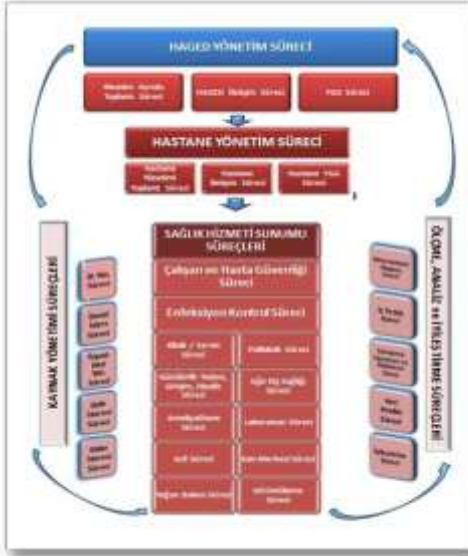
HAGED YÖNETİM SÜRECİ

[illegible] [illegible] Toplantı Süreci

HAGED Bilgim Süreci

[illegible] Süreci

HASTANE YÖNETİM SÜRECİ

Hastane Yönetimi Toplantı Süreci

Hastane Bilgim Süreci

Hastane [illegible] Süreci

KAYNAK YÖNETİMİ SÜREÇLERİ

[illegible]

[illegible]

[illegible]

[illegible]

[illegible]

SAĞLIK HİZMETİ SUNUMU SÜREÇLERİ

Çalışan ve Hasta Güvenliği Süreci

Enfeksiyon Kontrol Süreci

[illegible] Süreci

Poliklinik Süreci

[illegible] Süreci

Ağız Diş Sağlığı Süreci

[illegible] Süreci

Laboratuvar Süreci

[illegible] Süreci

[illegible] Süreci

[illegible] Süreci

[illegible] Süreci

ÖLÇME, ANALİZ ve İYİLEŞTİRME SÜREÇLERİ

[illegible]

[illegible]

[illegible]

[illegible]

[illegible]